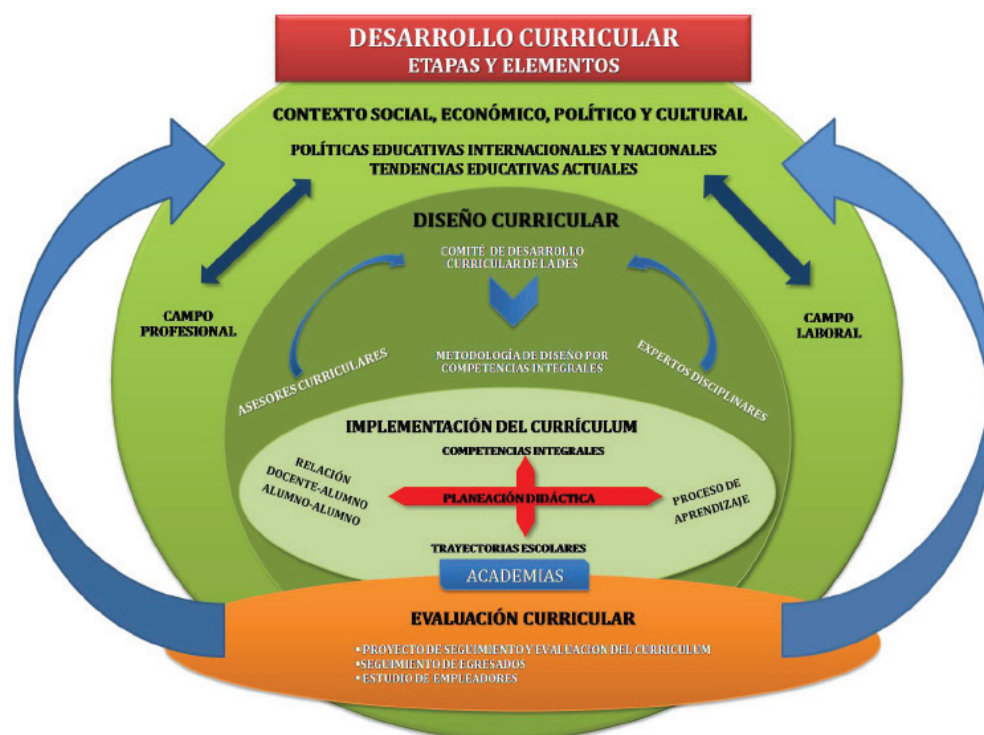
DESARROLLO CURRICULAR
ETAPAS Y ELEMENTOS

CONTEXTO SOCIAL, ECONÓMICO, POLÍTICO Y CULTURAL

POLÍTICAS EDUCATIVAS INTERNACIONALES Y NACIONALES
TENDENCIAS EDUCATIVAS ACTUALES

CAMPO PROFESIONAL

CAMPO LABORAL

DISEÑO CURRICULAR

COMITÉ DE DESARROLLO CURRICULAR DE LA DES

ASESORES CURRICULARES

METODOLOGÍA DE DISEÑO POR COMPETENCIAS INTEGRALES

EXPERTOS DISCIPLINARES

IMPLEMENTACIÓN DEL CURRÍCULUM

COMPETENCIAS INTEGRALES

RELACIÓN DOCENTE-ALUMNO ALUMNO-ALUMNO

PLANEACIÓN DIDÁCTICA

PROCESO DE APRENDIZAJE

TRAYECTORIAS ESCOLARES

ACADEMIAS

EVALUACIÓN CURRICULAR

• PROYECTO DE SEGUIMIENTO Y EVALUACION DEL CURRICULUM
•SEGUIMIENTO DE EGRESADOS
• ESTUDIO DE EMPLEADORES